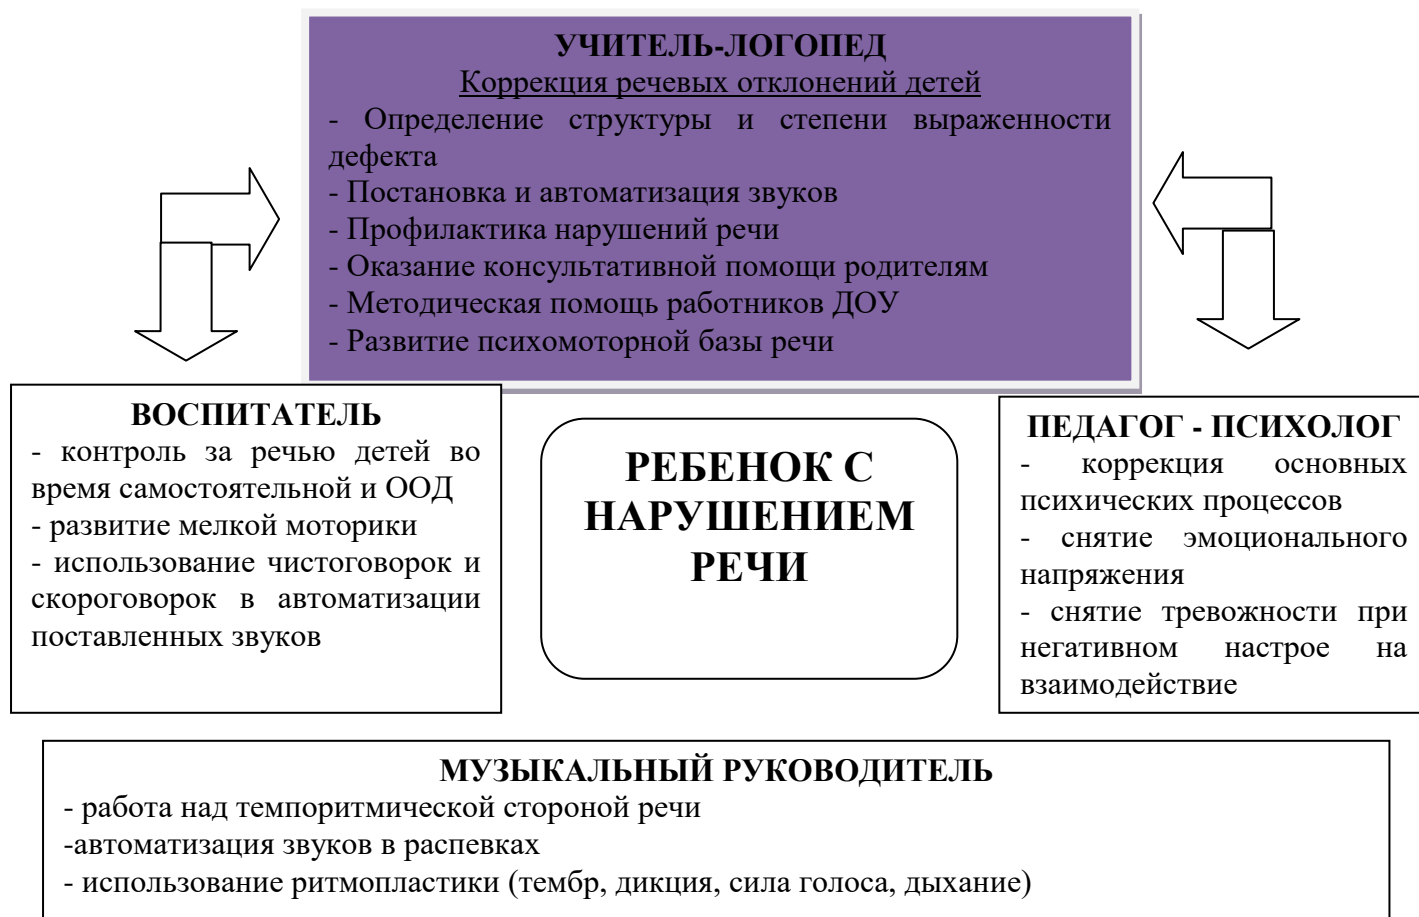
УЧИТЕЛЬ-ЛОГОПЕД
Коррекция речевых отклонений детей
- Определение структуры и степени выраженности дефекта
- Постановка и автоматизация звуков
- Профилактика нарушений речи
- Оказание консультативной помощи родителям
- Методическая помощь работников ДОУ
- Развитие психомоторной базы речи

ВОСПИТАТЕЛЬ
- контроль за речью детей во время самостоятельной и ООД
- развитие мелкой моторики
- использование чистоговорок и скороговорок в автоматизации поставленных звуков

РЕБЕНОК С НАРУШЕНИЕМ РЕЧИ

ПЕДАГОГ - ПСИХОЛОГ
- коррекция основных психических процессов
- снятие эмоционального напряжения
- снятие тревожности при негативном настрое на взаимодействие

МУЗЫКАЛЬНЫЙ РУКОВОДИТЕЛЬ
- работа над темпоритмической стороной речи
-автоматизация звуков в распевках
- использование ритмопластики (тембр, дикция, сила голоса, дыхание)